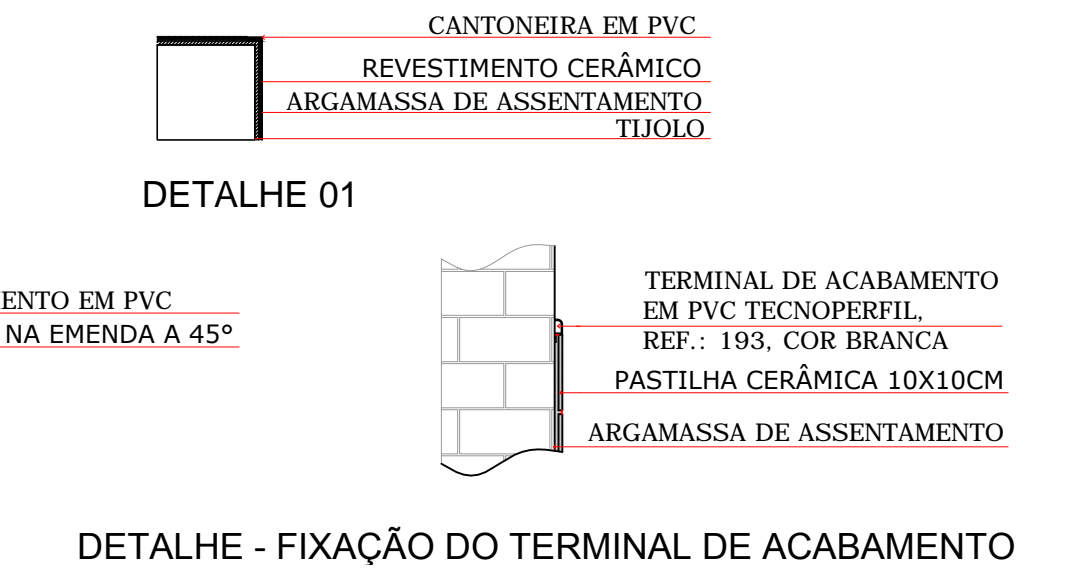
CANTONEIRA EM PVC
REVESTIMENTO CERÂMICO
ARGAMASSA DE ASSENTAMENTO
TIJOLO

DETALHE 01

ENTO EM PVC
NA EMENDA A 45°

TERMINAL DE ACABAMENTO EM PVC TECNOPERFIL, REF.: 193, COR BRANCA
PASTILHA CERÂMICA 10X10CM
ARGAMASSA DE ASSENTAMENTO

DETALHE - FIXAÇÃO DO TERMINAL DE ACABAMENTO